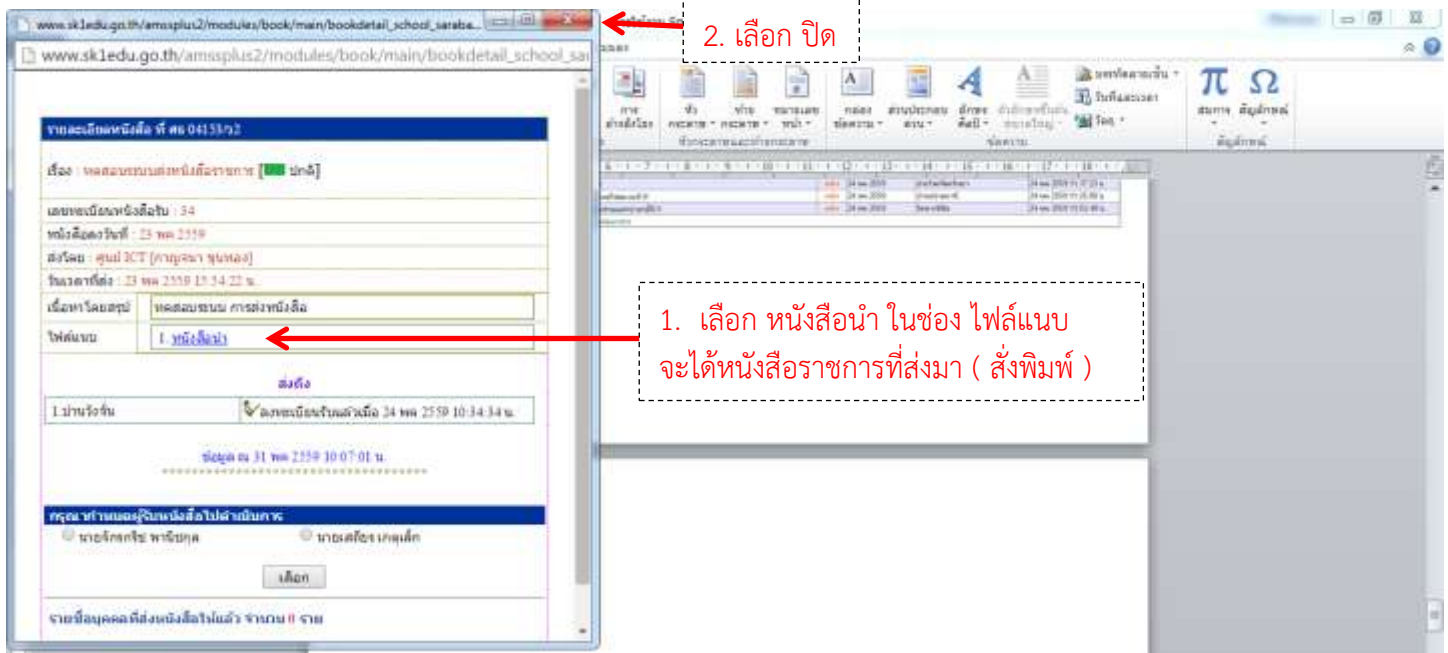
www.sk1edu.go.th/amssplus2/modules/book/main/bookdetail_school_saraba...

www.sk1edu.go.th/amssplus2/modules/book/main/bookdetail_school_sar

2. เลือก ปิด

รายละเอียดหนังสือ ที่ ศธ 04153/ว2

เรื่อง : ทดสอบระบบส่งหนังสือราชการ [ ปกติ]

เลขทะเบียนหนังสือรับ : 34

หนังสือลงวันที่ : 23 พค 2559

ส่งโดย : ศูนย์ ICT [กาญจนา ขุนทอง]

วันเวลาที่ส่ง : 23 พค 2559 15:54:22 น.

| เนื้อหาโดยสรุป | ทดสอบระบบ การส่งหนังสือ |
|---|---|
| ไฟล์แนบ | 1. หนังสือนำ |

1. เลือก หนังสือนำ ในช่อง ไฟล์แนบ จะได้หนังสือราชการที่ส่งมา ( สั่งพิมพ์ )

ส่งถึง

| 1.บ้านวังจั่น | ลงทะเบียนรับแล้วเมื่อ 24 พค 2559 10:34:34 น. |
|---|---|

ข้อมูล ณ 31 พค 2559 10:07:01 น.

กรุณาทำเครื่องหมายผู้รับหนังสือไปดำเนินการ

นายจักรกริช พานิชกุล

นายเสถียร เกษเล็ก

เลือก

รายชื่อบุคคลที่ส่งหนังสือไปแล้ว จำนวน 0 ราย

π Ω